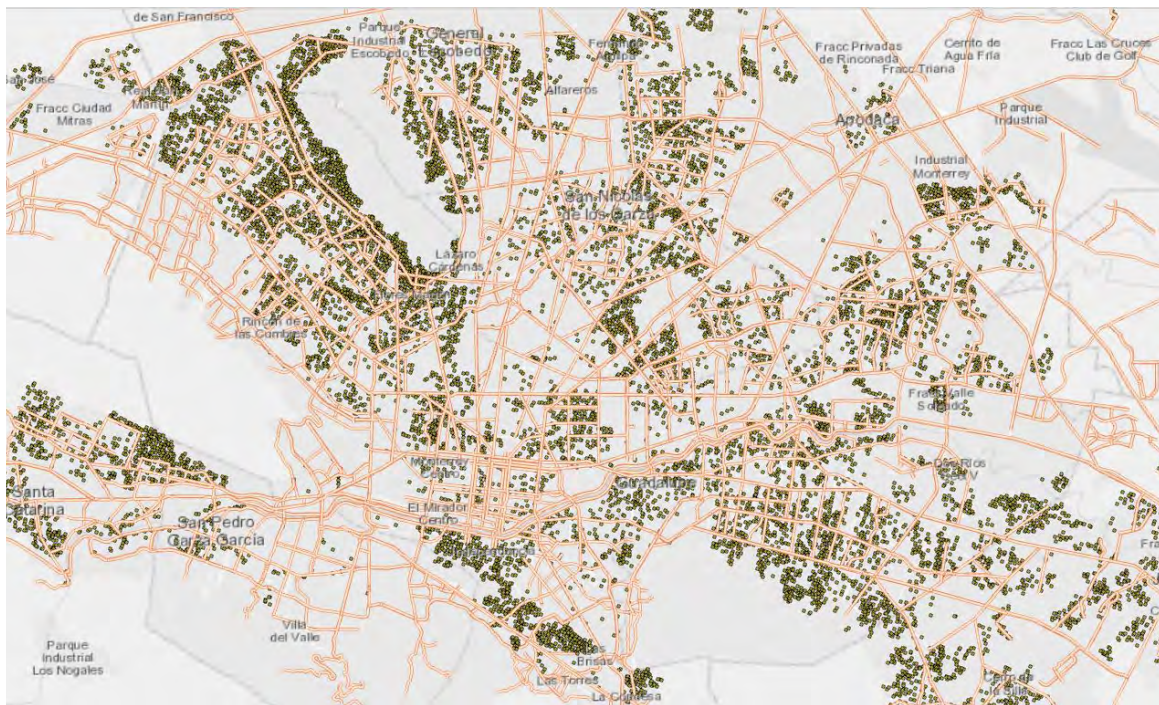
de San Francisco

Parque Industrial Escobedo

General Escobedo

Fernando Amaya

Fracc Privadas de Rinconada

Cerrito de Agua Fría

Fracc Las Cruces Club de Golf

San José

Fracc Ciudad Mitras

Real de Martín

Altareros

Fracc Triana

Parque Industrial

Apodaca

Industrial Monterrey

San Nicolás de los Garza

Lázaro Cárdenas

Rincón de las Cumbres

Fracc Valle Soleado

Monterrey Centro

Guadalupe

Santa Catarina

San Pedro Garza García

El Mirador Centro

Villa del Valle

Parque Industrial Los Nogales

Brisas

Las Torres

La Condesa

Cerro de la Silla

Fra

J